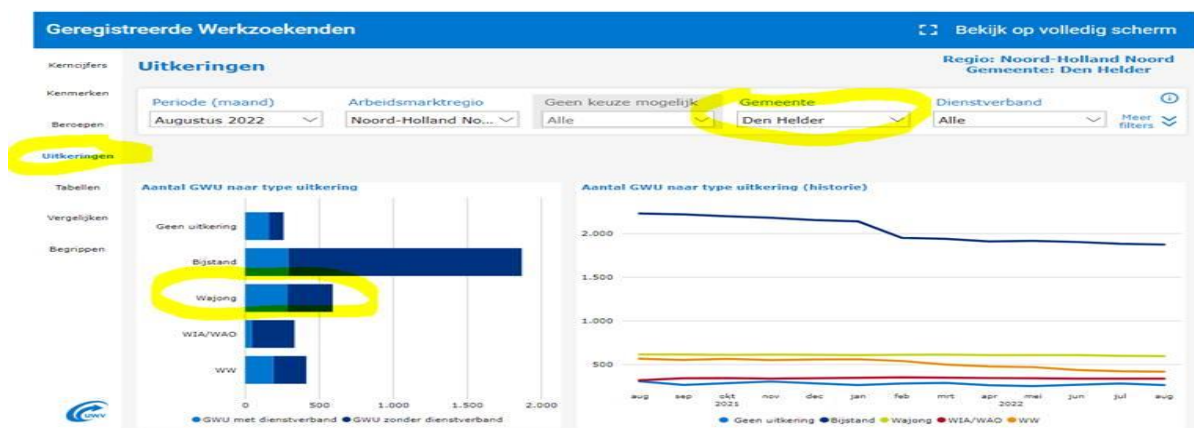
Geregistreerde Werkzoekenden

Bekijk op volledig scherm

Kerncijfers
Kenmerken
Beroepen
Uitkeringen
Tabellen
Vergelijken
Begrippen

Uitkeringen

Regio: Noord-Holland Noord
Gemeente: Den Helder

Periode (maand)
Augustus 2022

Arbeidsmarktregio
Noord-Holland No...

Geen keuze mogelijk
Alle

Gemeente
Den Helder

Dienstverband
Alle

Meer filters

Aantal GWU naar type uitkering

Geen uitkering
Bijstand
Wajong
WIA/WAO
WW

0
500
1.000
1.500
2.000

GWU met dienstverband
GWU zonder dienstverband

Aantal GWU naar type uitkering (historie)

2.000
1.500
1.000
500

aug
sep
okt
2021
nov
dec
jan
feb
mrt
apr
2022
mei
jun
jul
aug

Geen uitkering
Bijstand
Wajong
WIA/WAO
WW

UWV